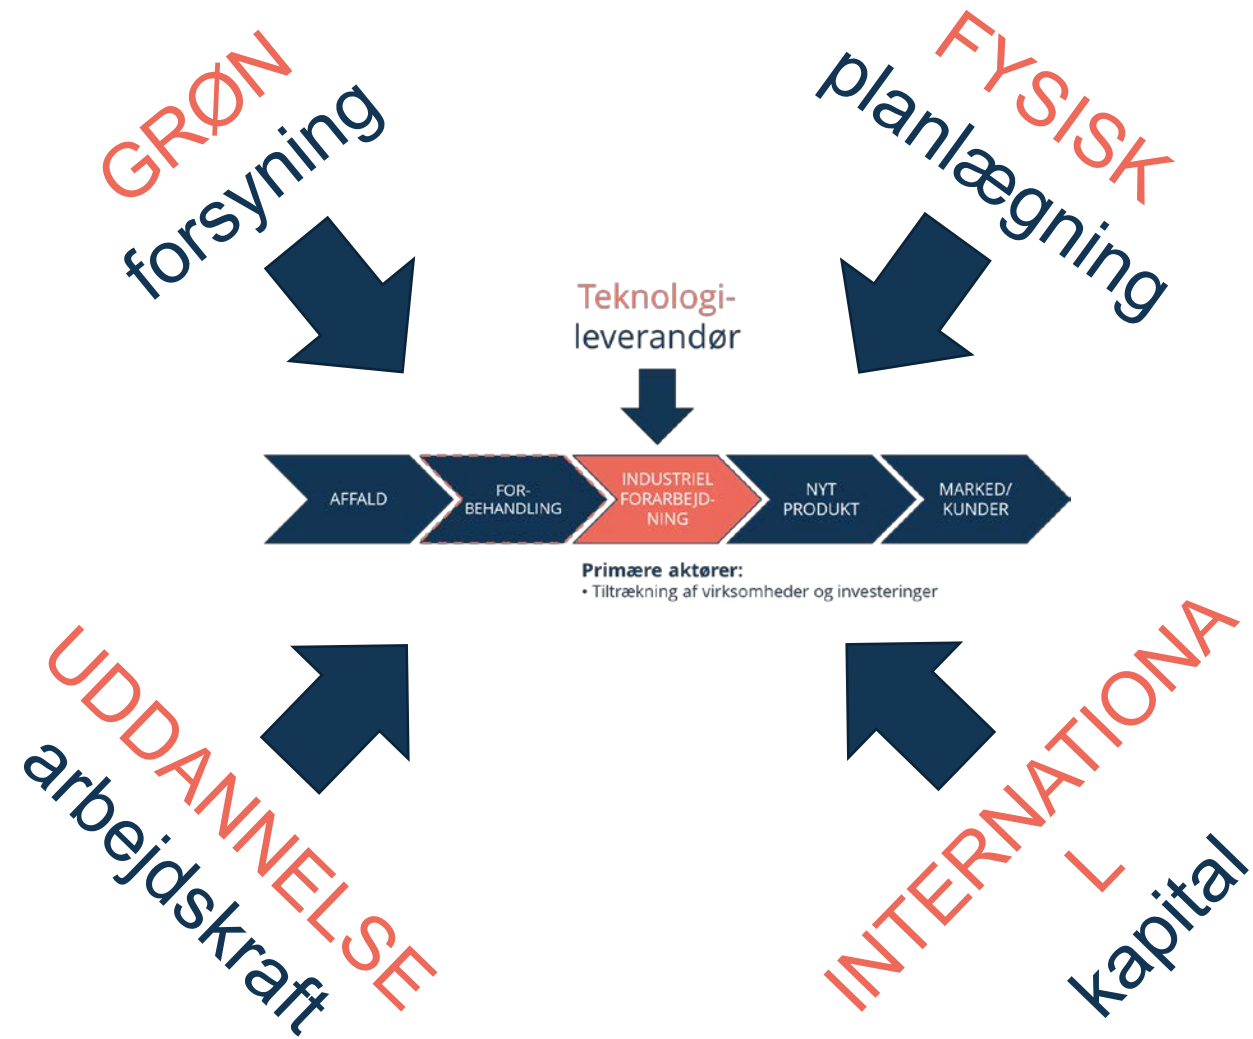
GRØN forsyning

FYSISK planlægning

Teknologi-leverandør

AFFALD

FOR-BEHANDLING

INDUSTRIEL FORARBEJD-NING

NYT PRODUKT

MARKED/ KUNDER

Primære aktører:
• Tiltrækning af virksomheder og investeringer

UDDANNELSE arbejdskraft

INTERNATIONA L kapital